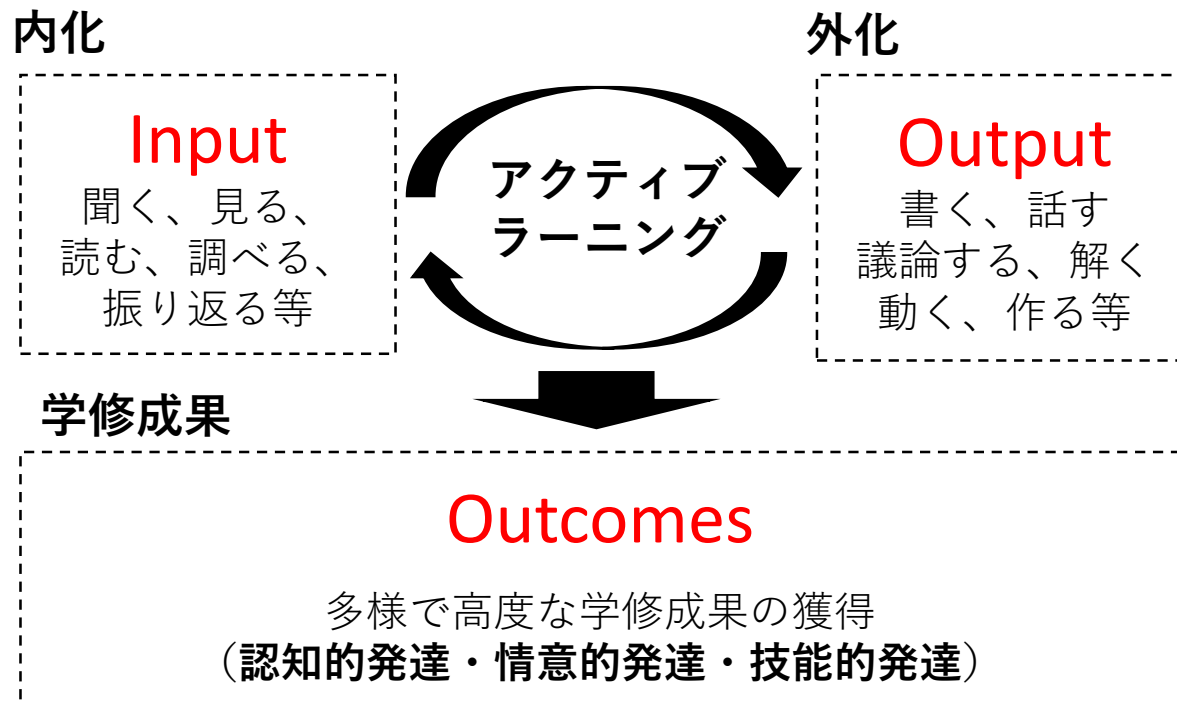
内化

Input
聞く、見る、
読む、調べる、
振り返る等

アクティブ
ラーニング

外化

Output
書く、話す
議論する、解く
動く、作る等

学修成果

Outcomes

多様で高度な学修成果の獲得
（認知的発達・情意的発達・技能的発達）